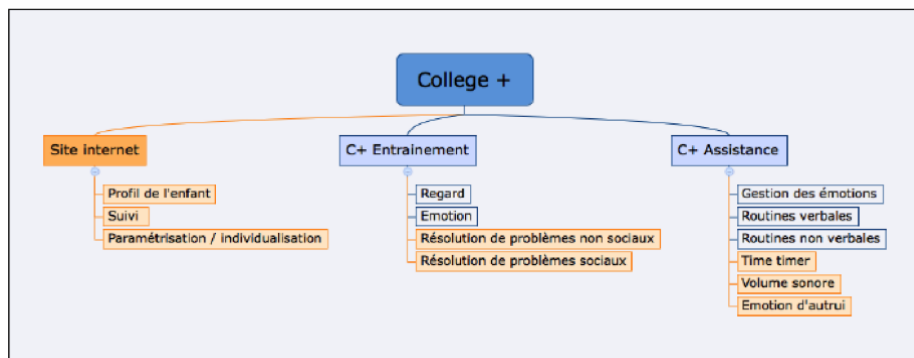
College +

Site internet

Profil de l'enfant

Suivi

Paramétrisation / individualisation

C+ Entrainement

Regard

Emotion

Résolution de problèmes non sociaux

Résolution de problèmes sociaux

C+ Assistance

Gestion des émotions

Routines verbales

Routines non verbales

Time timer

Volume sonore

Emotion d'autrui